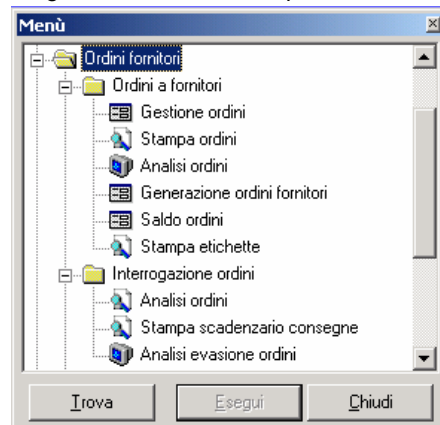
Menù

Ordini fornitori
Ordini a fornitori
Gestione ordini
Stampa ordini
Analisi ordini
Generazione ordini fornitori
Saldo ordini
Stampa etichette
Interrogazione ordini
Analisi ordini
Stampa scadenzario consegne
Analisi evasione ordini

Trova
Esegui
Chiudi